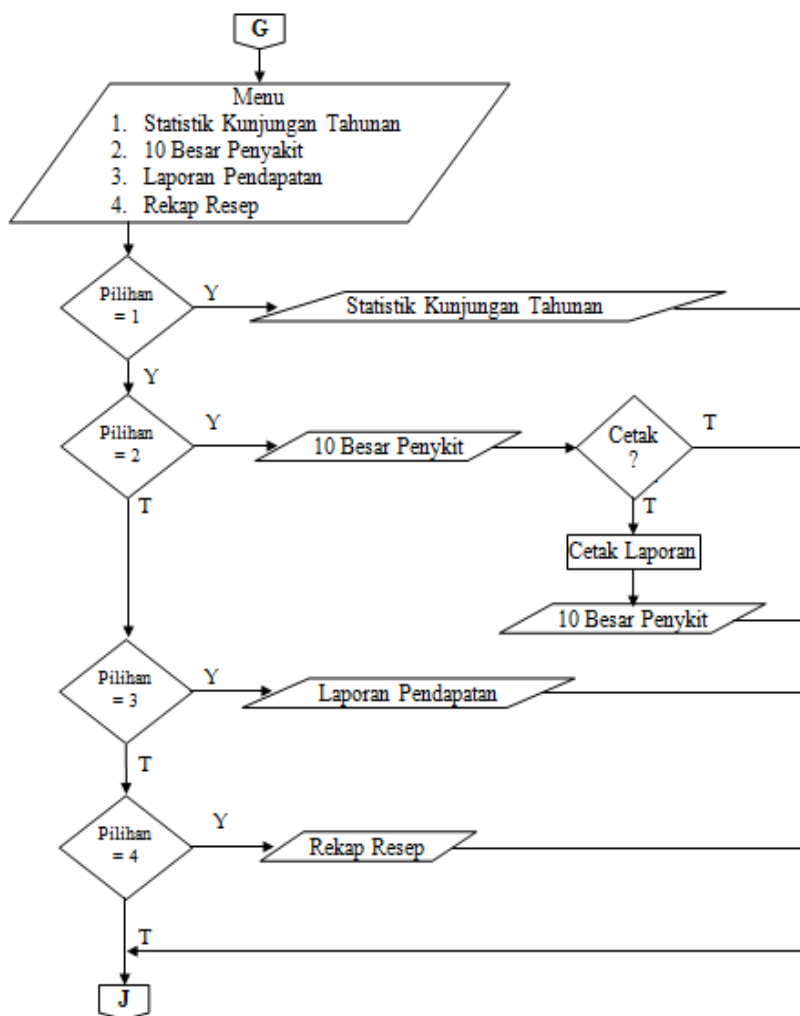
G

Menu
1. Statistik Kunjungan Tahunan
2. 10 Besar Penyakit
3. Laporan Pendapatan
4. Rekap Resep

Pilihan = 1

Y

Statistik Kunjungan Tahunan

Y

Pilihan = 2

Y

10 Besar Penykit

Cetak ?

T

T

Cetak Laporan

10 Besar Penykit

T

Pilihan = 3

Y

Laporan Pendapatan

T

Pilihan = 4

Y

Rekap Resep

T

J